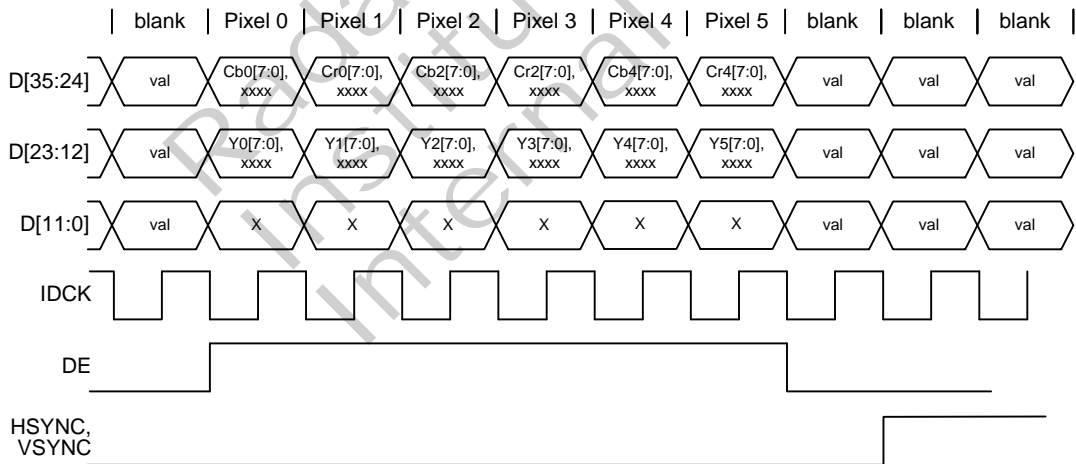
| blank | Pixel 0 | Pixel 1 | Pixel 2 | Pixel 3 | Pixel 4 | Pixel 5 | blank | blank | blank |

D[35:24] val Cb0[7:0], xxxx Cr0[7:0], xxxx Cb2[7:0], xxxx Cr2[7:0], xxxx Cb4[7:0], xxxx Cr4[7:0], xxxx val val val

D[23:12] val Y0[7:0], xxxx Y1[7:0], xxxx Y2[7:0], xxxx Y3[7:0], xxxx Y4[7:0], xxxx Y5[7:0], xxxx val val val

D[11:0] val X X X X X X val val val

IDCK

DE

HSYNC, VSYNC

Radar Institute Internal